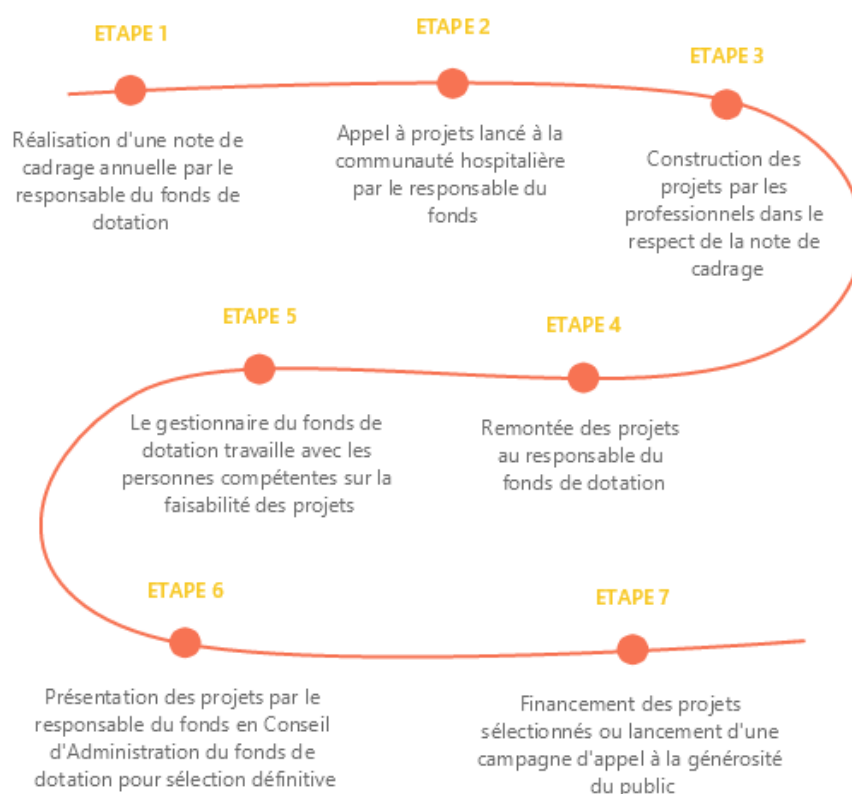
ETAPE 1

Réalisation d'une note de cadrage annuelle par le responsable du fonds de dotation

ETAPE 2

Appel à projets lancé à la communauté hospitalière par le responsable du fonds

ETAPE 3

Construction des projets par les professionnels dans le respect de la note de cadrage

ETAPE 5

Le gestionnaire du fonds de dotation travaille avec les personnes compétentes sur la faisabilité des projets

ETAPE 4

Remontée des projets au responsable du fonds de dotation

ETAPE 6

Présentation des projets par le responsable du fonds en Conseil d'Administration du fonds de dotation pour sélection définitive

ETAPE 7

Financement des projets sélectionnés ou lancement d'une campagne d'appel à la générosité du public